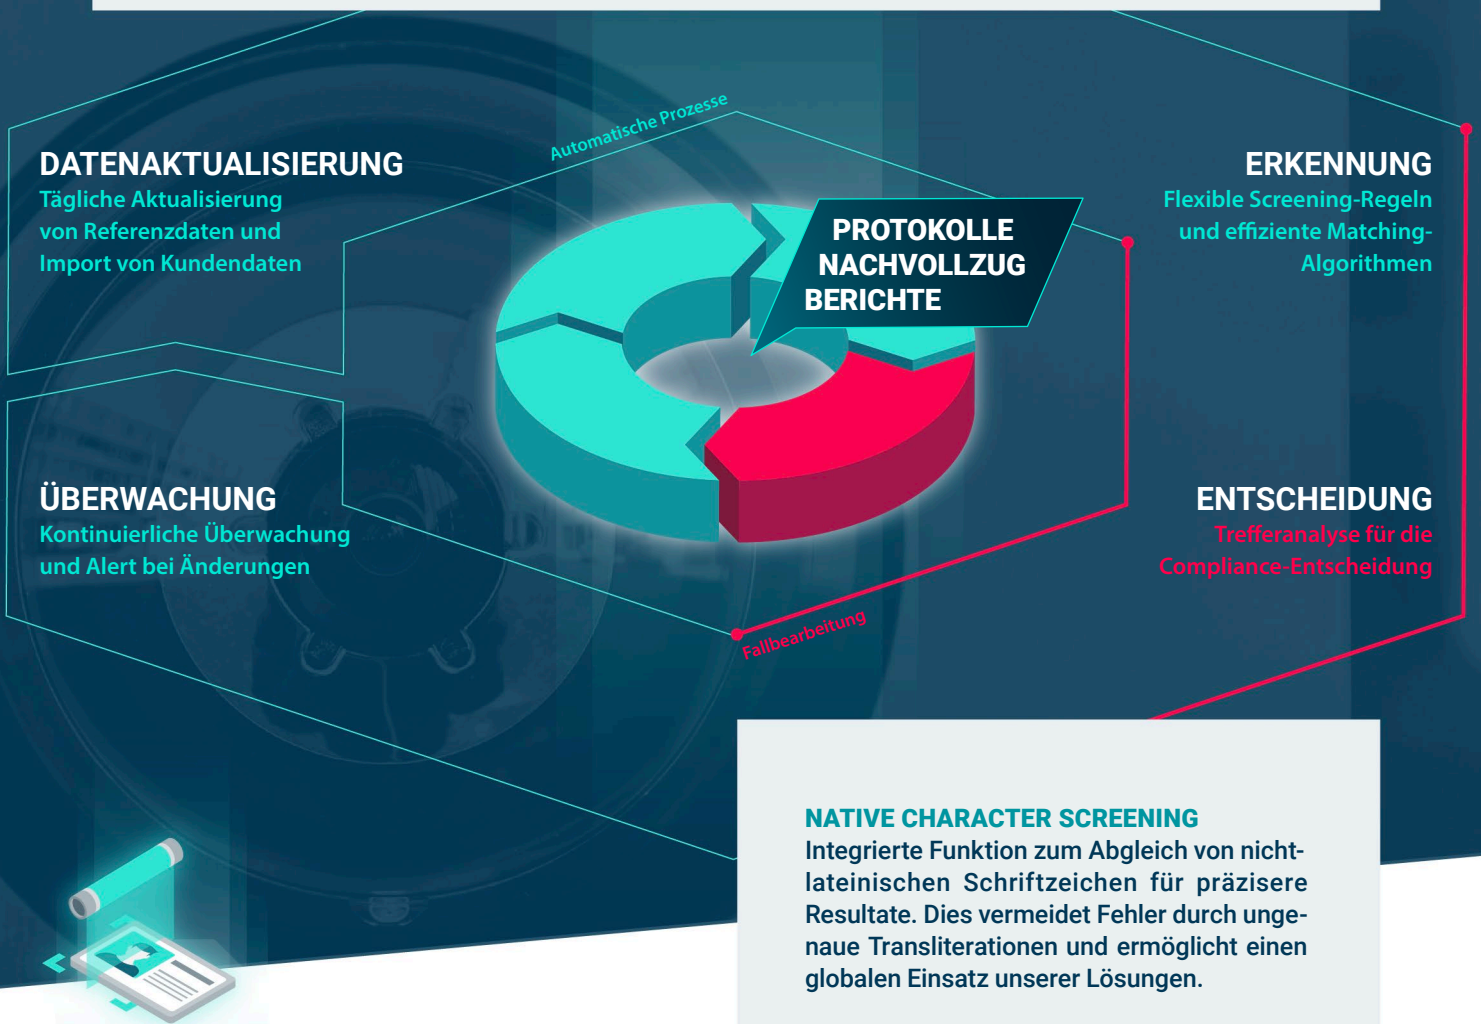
DATENAKTUALISIERUNG
Tägliche Aktualisierung von Referenzdaten und Import von Kundendaten

Automatische Prozesse

PROTOKOLLE
NACHVOLLZUG
BERICHTE

ERKENNUNG
Flexible Screening-Regeln und effiziente Matching-Algorithmen

ÜBERWACHUNG
Kontinuierliche Überwachung und Alert bei Änderungen

ENTSCHEIDUNG
Trefferanalyse für die Compliance-Entscheidung

Fallbearbeitung

NATIVE CHARACTER SCREENING
Integrierte Funktion zum Abgleich von nicht-lateinischen Schriftzeichen für präzisere Resultate. Dies vermeidet Fehler durch ungenaue Transliterationen und ermöglicht einen globalen Einsatz unserer Lösungen.